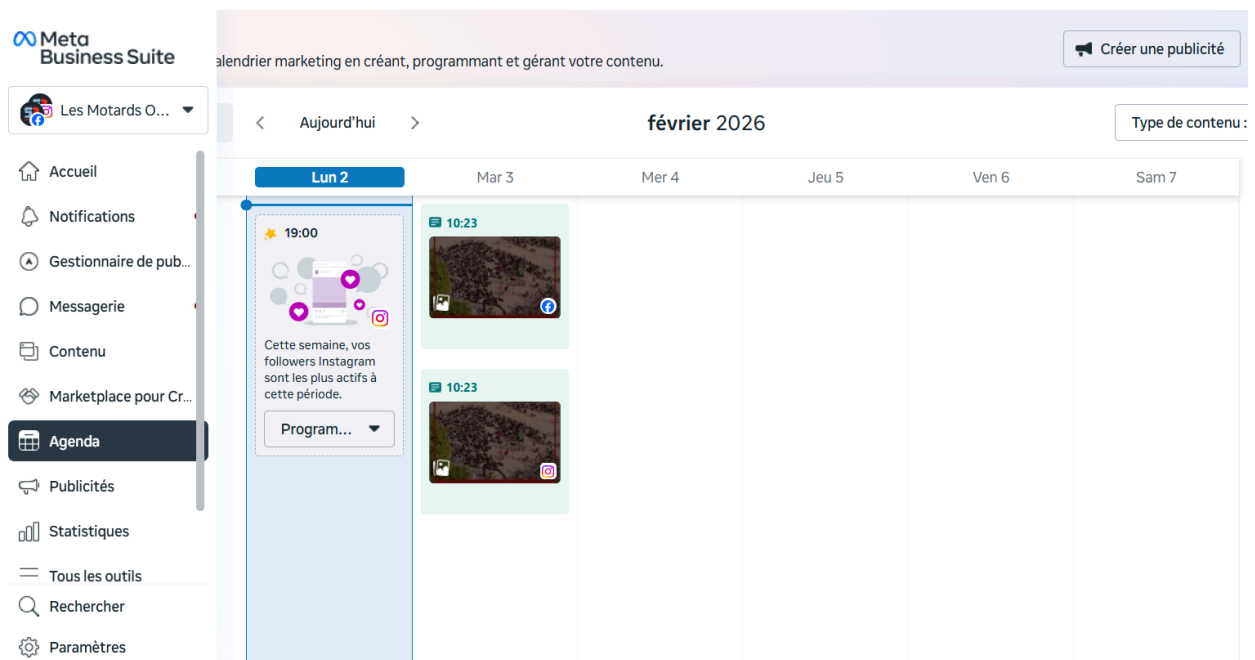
Meta Business Suite

alendrier marketing en créant, programmant et gérant votre contenu.

Créer une publicité

Les Motards O...

Accueil
Notifications
Gestionnaire de pub...
Messagerie
Contenu
Marketplace pour Cr...
Agenda
Publicités
Statistiques
Tous les outils
Rechercher
Paramètres

Aujourd'hui

février 2026

Type de contenu :

| Lun 2 | Mar 3 | Mer 4 | Jeu 5 | Ven 6 | Sam 7 |
|---|---|---|---|---|---|
| 19:00 Cette semaine, vos followers Instagram sont les plus actifs à cette période. Program... | 10:23 10:23 | | | | |